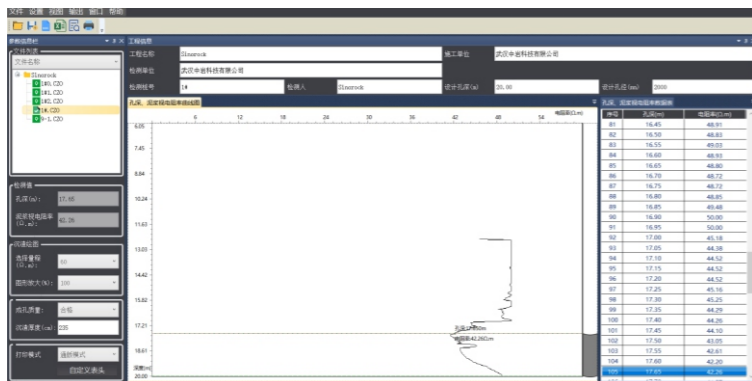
文件 设置 视图 输出 窗口 帮助

参数信息栏
文件列表
文件名称
Slnrock
1#0.C20
2#0.C20
1#2.C20
1#.C20
9-1.C20

检测值
孔深(m): 17.65
泥浆视电阻率($\Omega\cdot m$): 42.26

沉渣绘图
选择量程($\Omega\cdot m$): 60
图形放大(%): 100

桩孔质量: 合格
沉渣厚度(cm): 235

打印模式: 连续模式
自定义表头

工程信息
工程名称 Slnrock
施工单位 武汉中岩科技有限公司
检测单位 武汉中岩科技有限公司
检测桩号 1#
检测人 Slnrock
设计孔深(m) 20.00
设计孔径(mm) 2000

孔深、泥浆视电阻率曲线图
电阻率($\Omega\cdot m$)
6 12 18 24 30 36 42 48 54
6.05
7.45
8.84
10.24
11.63
13.03
14.42
15.82
17.21
18.61
深度(m)
20.00

孔深、泥浆视电阻率数据表

| 序号 | 孔深(m) | 电阻率($\Omega\cdot m$) |
|---|---|---|
| 81 | 16.45 | 48.91 |
| 82 | 16.50 | 48.83 |
| 83 | 16.55 | 49.03 |
| 84 | 16.60 | 48.93 |
| 85 | 16.65 | 48.80 |
| 86 | 16.70 | 48.72 |
| 87 | 16.75 | 48.72 |
| 88 | 16.80 | 48.85 |
| 89 | 16.85 | 49.48 |
| 90 | 16.90 | 50.00 |
| 91 | 16.95 | 50.00 |
| 92 | 17.00 | 45.18 |
| 93 | 17.05 | 44.38 |
| 94 | 17.10 | 44.52 |
| 95 | 17.15 | 44.52 |
| 96 | 17.20 | 44.52 |
| 97 | 17.25 | 45.16 |
| 98 | 17.30 | 45.25 |
| 99 | 17.35 | 44.29 |
| 100 | 17.40 | 44.26 |
| 101 | 17.45 | 44.10 |
| 102 | 17.50 | 43.05 |
| 103 | 17.55 | 42.61 |
| 104 | 17.60 | 42.20 |
| 105 | 17.65 | 42.26 |